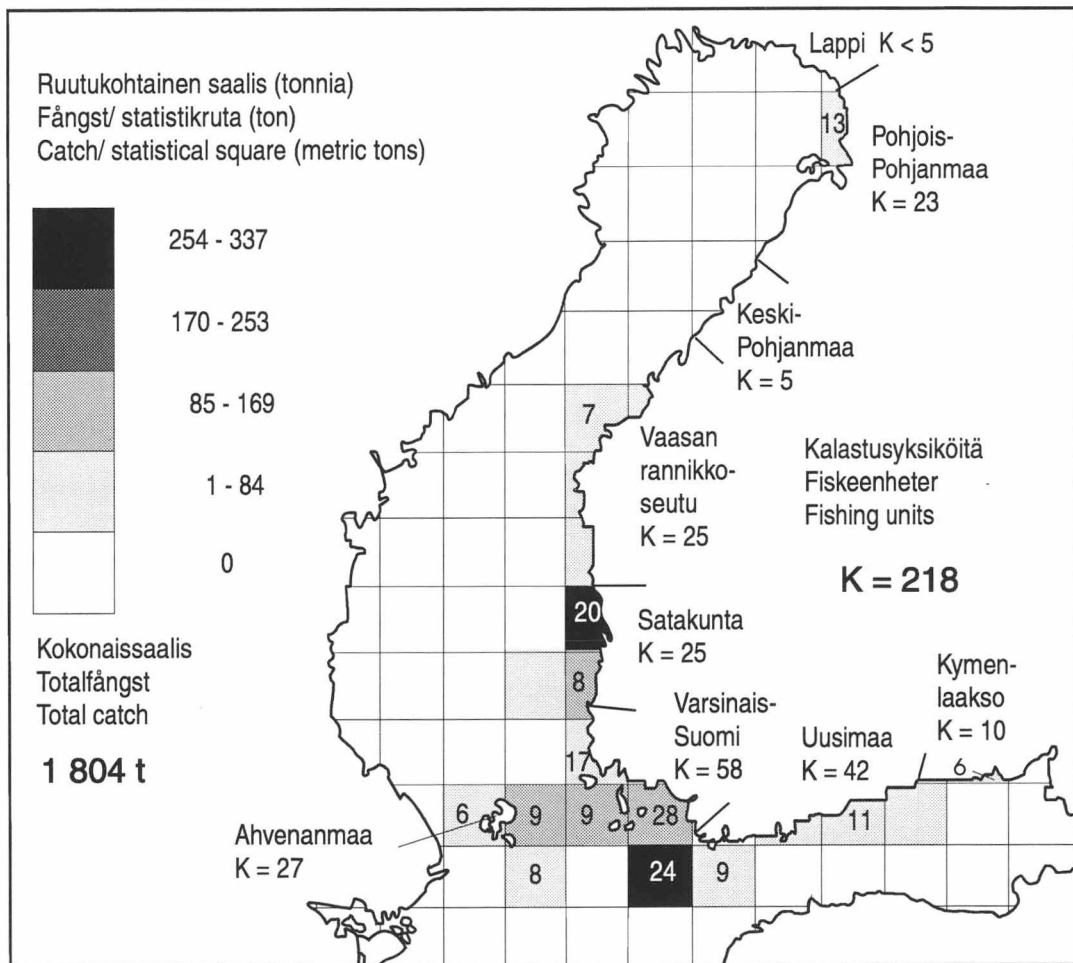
Ruutukohtainen saalis (tonnia)
Fångst/ statistikruta (ton)
Catch/ statistical square (metric tons)

254 - 337

170 - 253

85 - 169

1 - 84

0

Kokonaissaalis
Totalfångst
Total catch

1 804 t

Lappi K < 5

13

Pohjois-Pohjanmaa
K = 23

Keski-Pohjanmaa
K = 5

7

Vaasan rannikkoseutu
K = 25

Kalastusyksiköitä
Fiskeenheter
Fishing units

K = 218

20

Satakunta
K = 25

8

Kymenlaakso
K = 10

Varsinais-Suomi
K = 58

Uusimaa
K = 42

17

6

6

9

9

28

11

Ahvenanmaa
K = 27

8

24

9